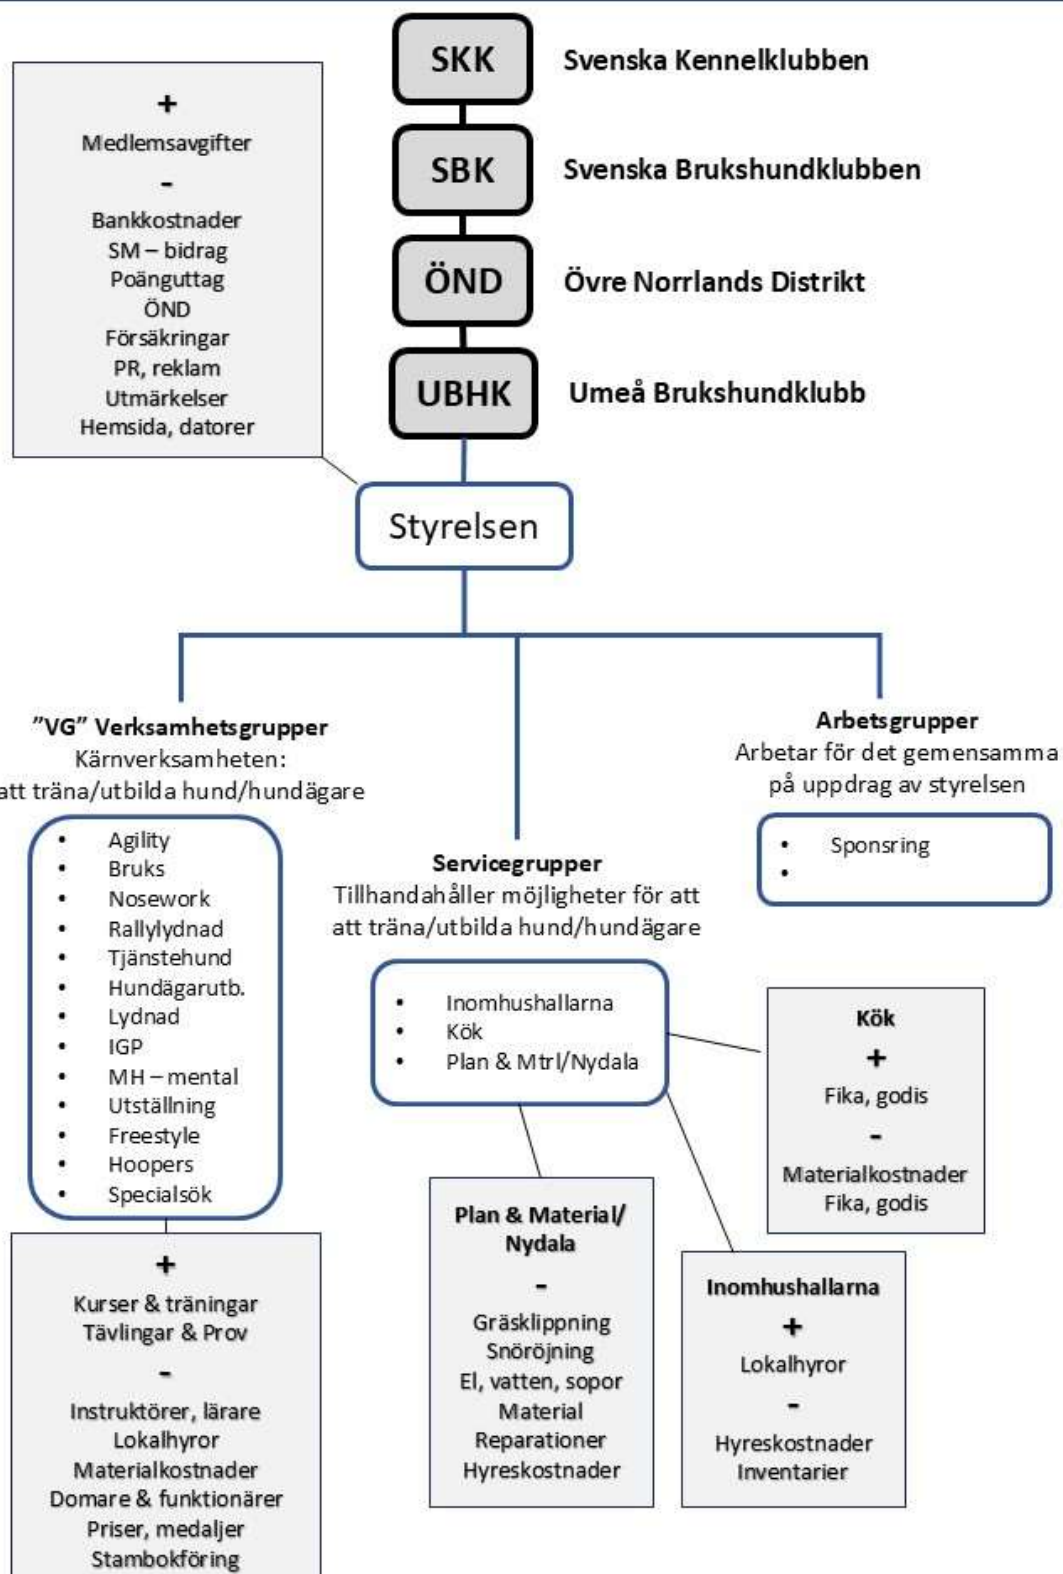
+
Medlemsavgifter
-
Bankkostnader
SM – bidrag
Poänguttag
ÖND
Försäkringar
PR, reklam
Utmärkelser
Hemsida, datorer

SKK Svenska Kennelklubben
SBK Svenska Brukshundklubben
ÖND Övre Norrlands Distrikt
UBHK Umeå Brukshundklubb

Styrelsen

"VG" Verksamhetsgrupper
Kärnverksamheten:
att träna/utbilda hund/hundägare

- Agility
- Bruks
- Nosework
- Rallylydnad
- Tjänstehund
- Hundägarutb.
- Lydnad
- IGP
- MH – mental
- Utställning
- Freestyle
- Hoopers
- Specialsök

+
Kurser & träningar
Tävlingar & Prov
-
Instruktörer, lärare
Lokalhyror
Materialkostnader
Domare & funktionärer
Priser, medaljer
Stambokföring

Servicegrupper
Tillhandahåller möjligheter för att
att träna/utbilda hund/hundägare

- Inomhushallarna
- Kök
- Plan & Mtrl/Nydala

Plan & Material/
Nydala
-
Gräsklippning
Snöröjning
El, vatten, sopor
Material
Reparationer
Hyreskostnader

Inomhushallarna
+
Lokalhyror
-
Hyreskostnader
Inventarier

Kök
+
Fika, godis
-
Materialkostnader
Fika, godis

Arbetsgrupper
Arbetar för det gemensamma
på uppdrag av styrelsen

- Sponsring
-